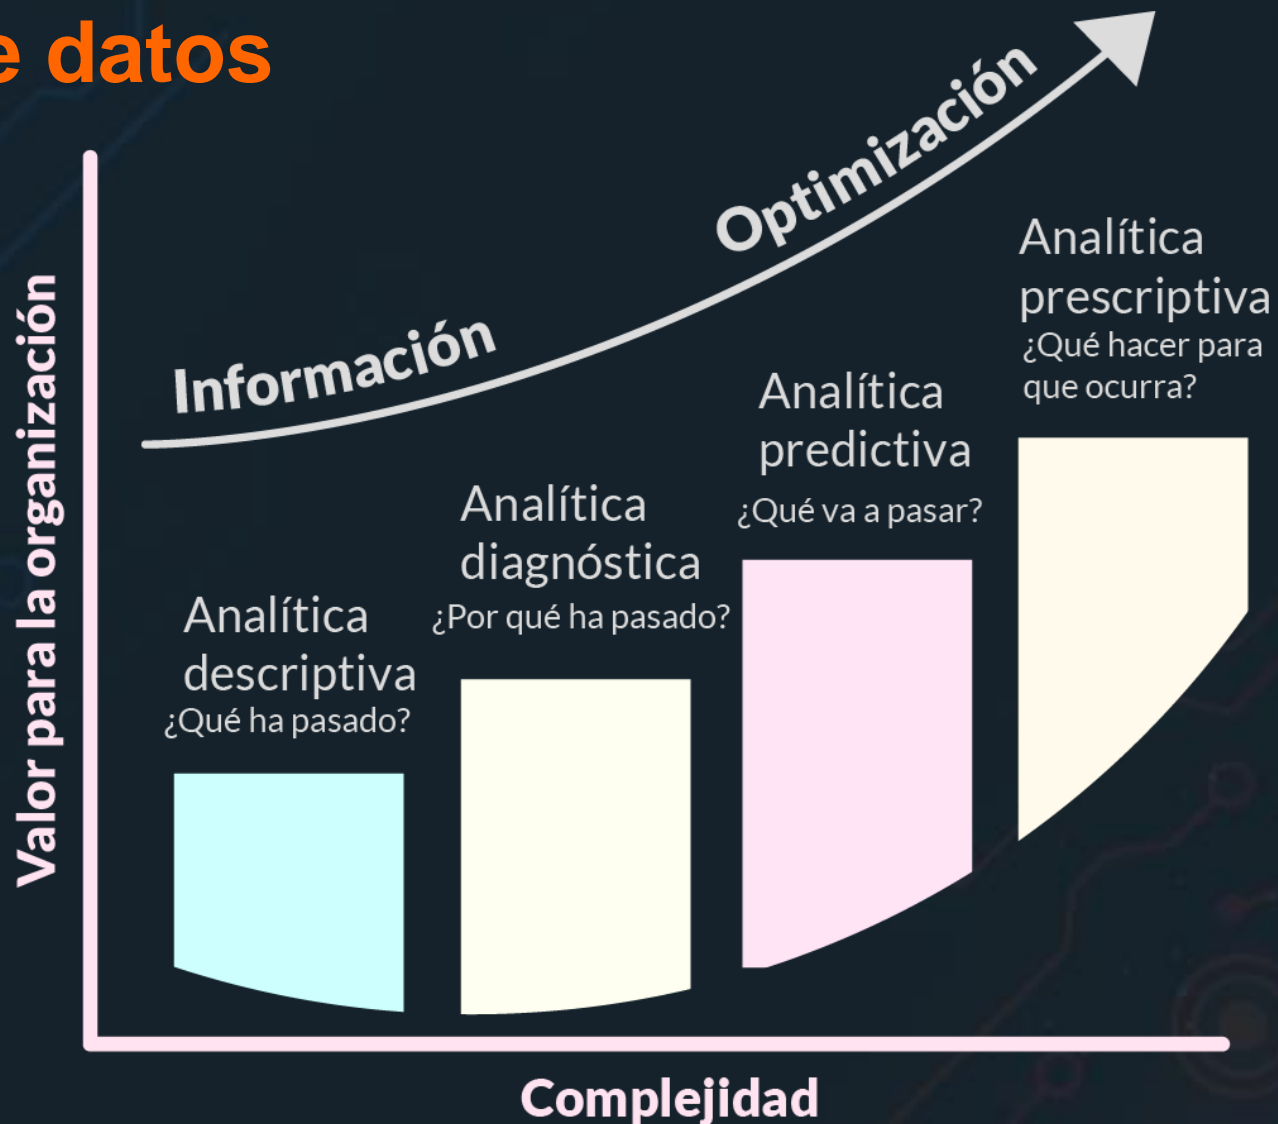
e datos

Optimización

Información

Valor para la organización

Analítica descriptiva
¿Qué ha pasado?

Analítica diagnóstica
¿Por qué ha pasado?

Analítica predictiva
¿Qué va a pasar?

Analítica prescriptiva
¿Qué hacer para que ocurra?

Complejidad